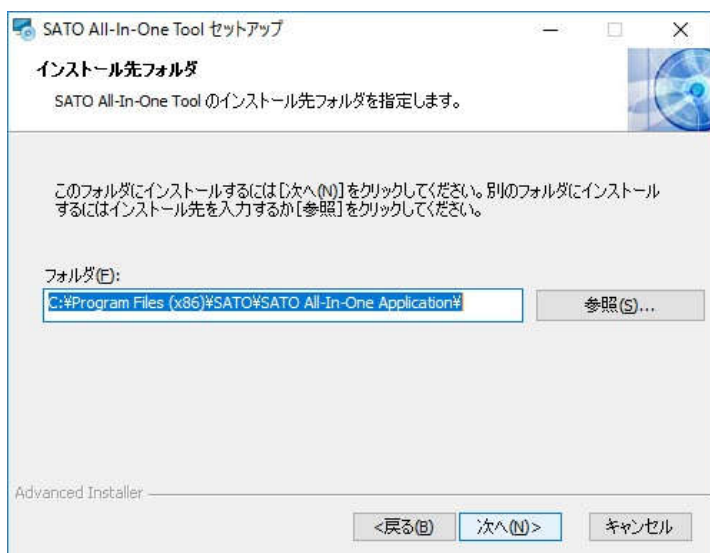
SATO All-In-One Tool セットアップ

インストール先フォルダ

SATO All-In-One Tool のインストール先フォルダを指定します。

このフォルダにインストールするには[次へ(N)]をクリックしてください。別のフォルダにインストールするにはインストール先を入力するか[参照]をクリックしてください。

フォルダ(F):

C:¥Program Files (x86)¥SATO¥SATO All-In-One Application¥

参照(S)...

Advanced Installer

<戻る(B)

次へ(N)>

キャンセル